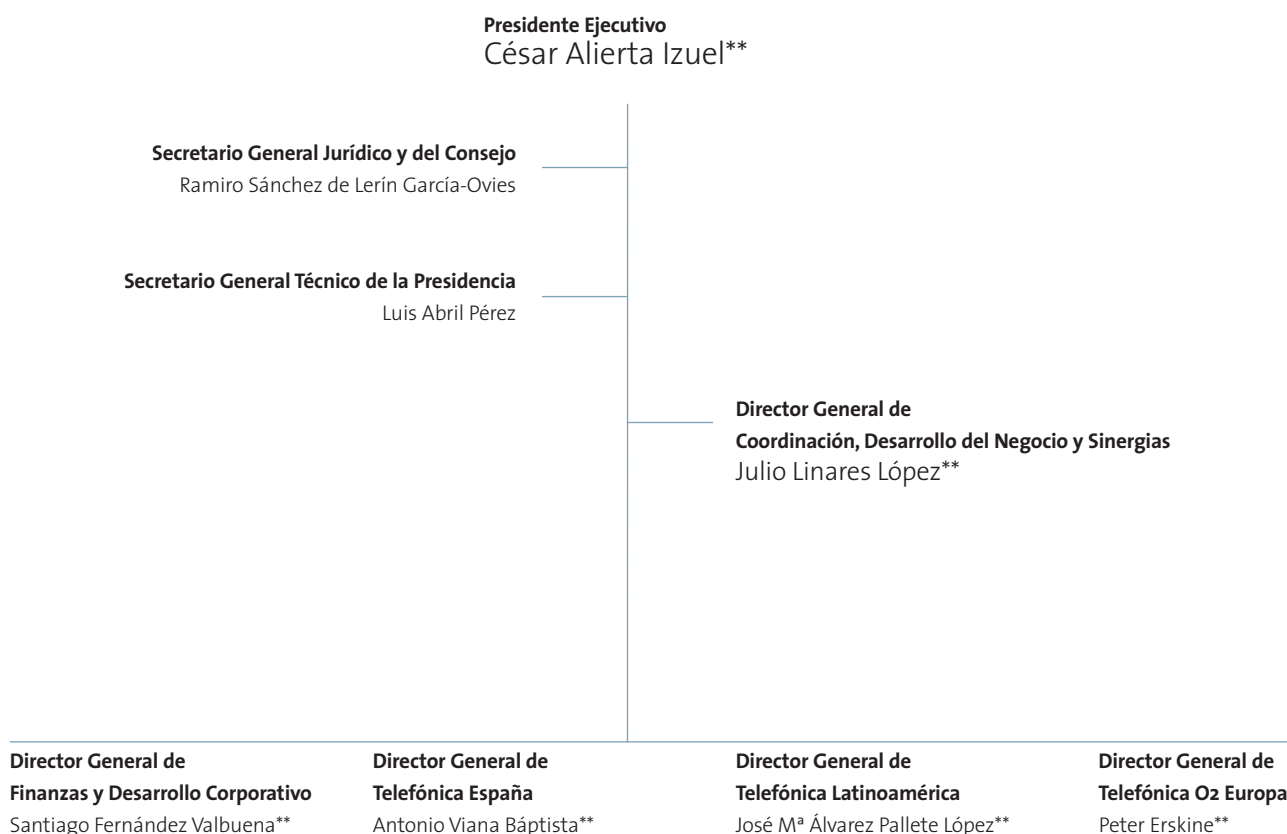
**Presidente Ejecutivo**
César Alierta Izuel**

**Secretario General Jurídico y del Consejo**
Ramiro Sánchez de Lerín García-Ovies

**Secretario General Técnico de la Presidencia**
Luis Abril Pérez

**Director General de Coordinación, Desarrollo del Negocio y Sinergias**
Julio Linares López**

**Director General de Finanzas y Desarrollo Corporativo**
Santiago Fernández Valbuena**

**Director General de Telefónica España**
Antonio Viana Báptista**

**Director General de Telefónica Latinoamérica**
José Mª Álvarez Pallete López**

**Director General de Telefónica O2 Europa**
Peter Erskine**